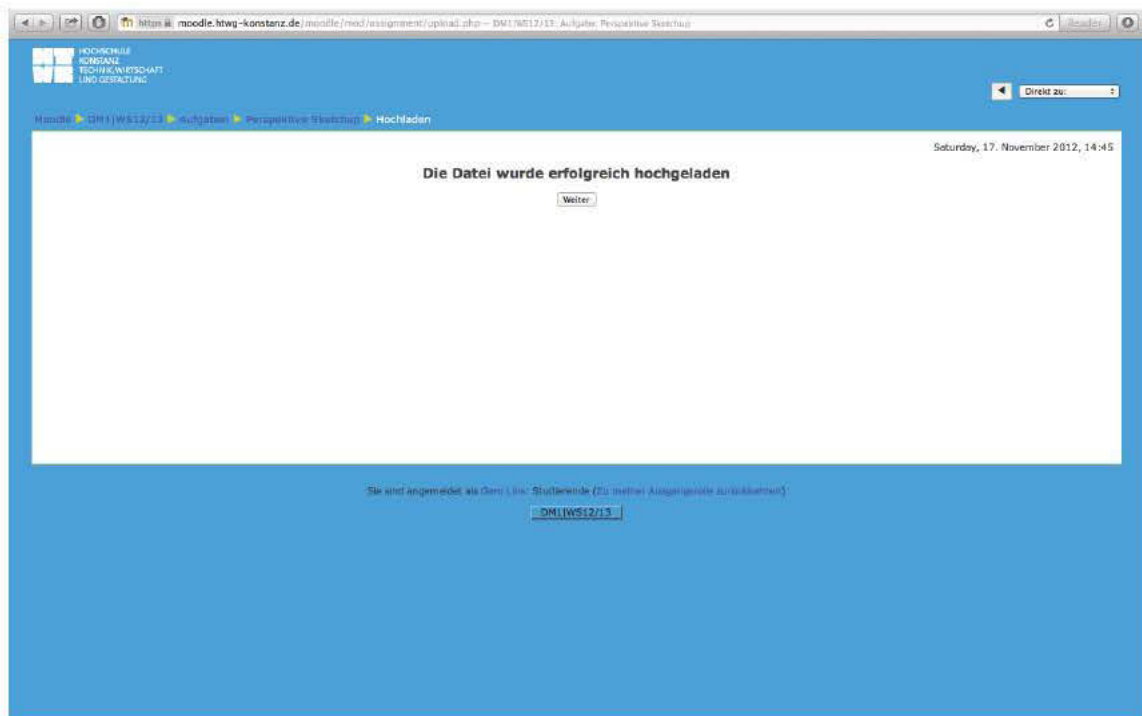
https moodle.htwg-konstanz.de/moodle/mod/assignment/upload.php – DM1|WS12/13: Aufgabe: Perspektive Sketchup

Reader

HOCHSCHULE KONSTANZ TECHNIK, WIRTSCHAFT UND GESTALTUNG

Direkt zu:

Moodle ▶ DM1|WS12/13 ▶ Aufgaben ▶ Perspektive Sketchup ▶ Hochladen

Saturday, 17. November 2012, 14:45

Die Datei wurde erfolgreich hochgeladen

Weiter

Sie sind angemeldet als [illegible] Studierende (Zu meiner Ausgangsrolle zurückkehren)

DM1|WS12/13